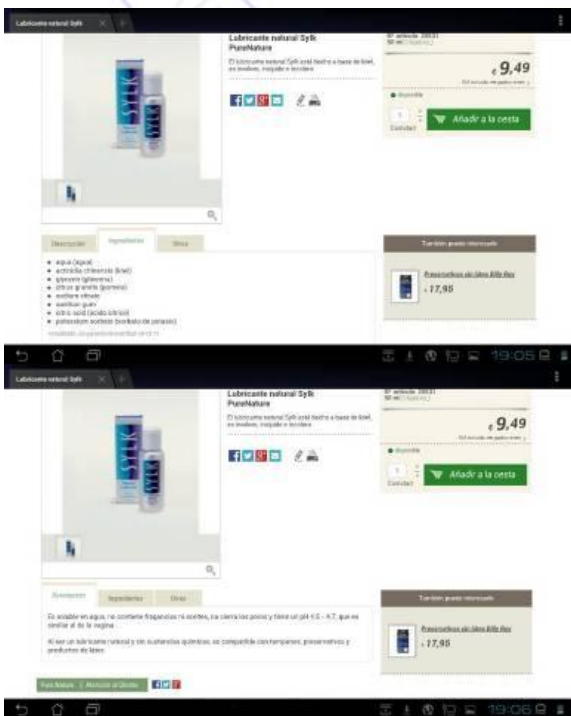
Lubricante natural Sylk

Lubricante natural Sylk PureNature

El lubricante natural Sylk está hecho a base de kiwi, es inodoro, incoloro e insípido.

€ 9,49

Disponible

1

Cantidad

Añadir a la cesta

Descripción

Ingredientes

Otros

- aqua (agua)
- actinidia chinensis (kiwi)
- glycerin (glicerina)
- citrus grandis (pomelo)
- sodium citrate
- xanthan gum
- citric acid (ácido cítrico)
- potassium sorbate (sorbato de potasio)

También puede interesarle

Preservativos sin látex Billy Boy

€ 17,95

19:05

Lubricante natural Sylk

Lubricante natural Sylk PureNature

El lubricante natural Sylk está hecho a base de kiwi, es inodoro, incoloro e insípido.

€ 9,49

Disponible

1

Cantidad

Añadir a la cesta

Descripción

Ingredientes

Otros

Es soluble en agua, no contiene fragancias ni aceites, no cierra los poros y tiene un pH 4.5 - 4.7, que es similar al de la vagina.

Al ser un lubricante natural y sin sustancias químicas, es compatible con tampones, preservativos y productos de látex.

También puede interesarle

Preservativos sin látex Billy Boy

€ 17,95

Pure Nature | Mercado al Detalle

19:06